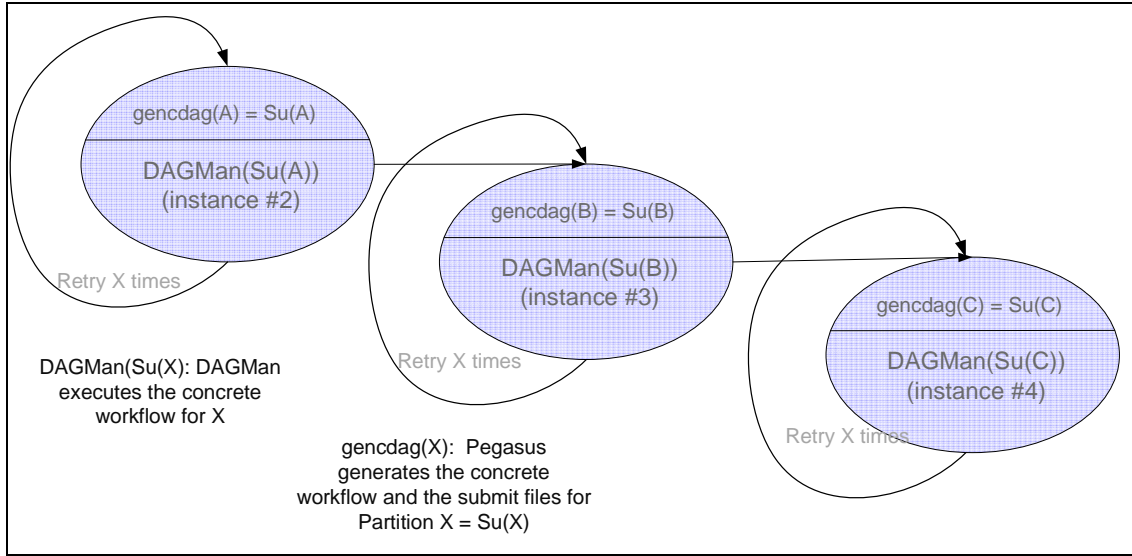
gencdag(A) = Su(A)

DAGMan(Su(A))
(instance #2)

Retry X times

gencdag(B) = Su(B)

DAGMan(Su(B))
(instance #3)

Retry X times

gencdag(C) = Su(C)

DAGMan(Su(C))
(instance #4)

Retry X times

DAGMan(Su(X): DAGMan executes the concrete workflow for X

gencdag(X): Pegasus generates the concrete workflow and the submit files for Partition X = Su(X)